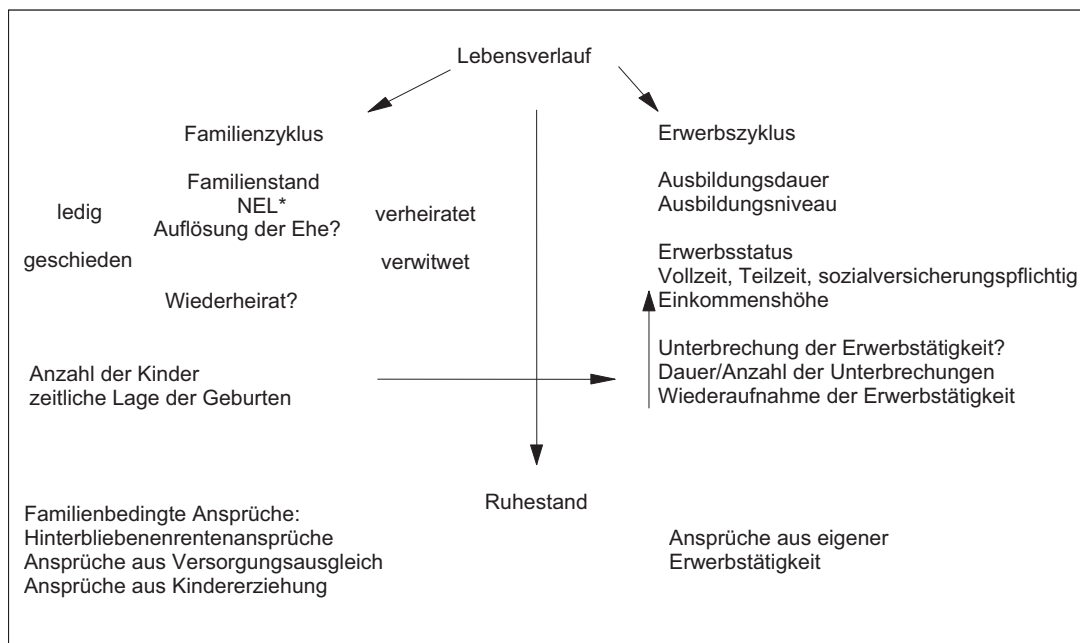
Lebensverlauf

Familienzyklus

Familienstand
NEL*
Auflösung der Ehe?

ledig

verheiratet

geschieden

verwitwet

Wiederheirat?

Erwerbszyklus

Ausbildungsdauer
Ausbildungsniveau

Erwerbsstatus
Vollzeit, Teilzeit, sozialversicherungspflichtig
Einkommenshöhe

Unterbrechung der Erwerbstätigkeit?
Dauer/Anzahl der Unterbrechungen
Wiederaufnahme der Erwerbstätigkeit

Anzahl der Kinder
zeitliche Lage der Geburten

Ruhestand

Familienbedingte Ansprüche:
Hinterbliebenenrentenansprüche
Ansprüche aus Versorgungsausgleich
Ansprüche aus Kindererziehung

Ansprüche aus eigener Erwerbstätigkeit